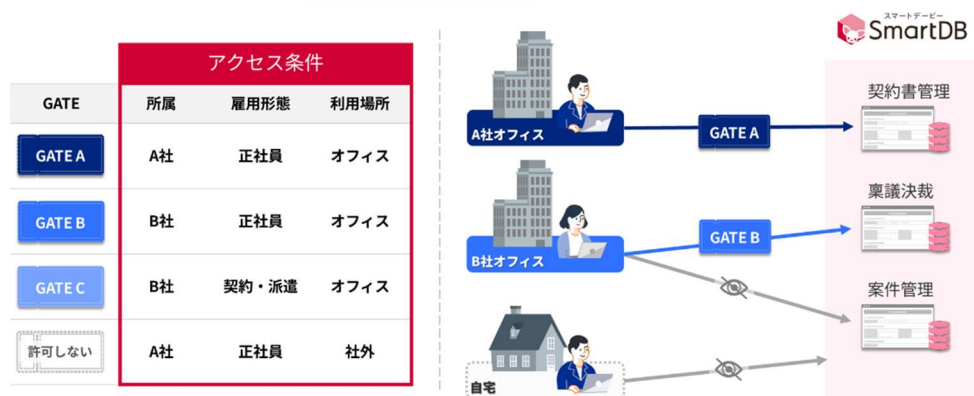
スマートデービー
SmartDB

アクセス条件

| GATE | 所属 | 雇用形態 | 利用場所 |
|---|---|---|---|
| GATE A | A社 | 正社員 | オフィス |
| GATE B | B社 | 正社員 | オフィス |
| GATE C | B社 | 契約・派遣 | オフィス |
| 許可しない | A社 | 正社員 | 社外 |

A社オフィス
GATE A
契約書管理

B社オフィス
GATE B
稟議決裁

案件管理

自宅